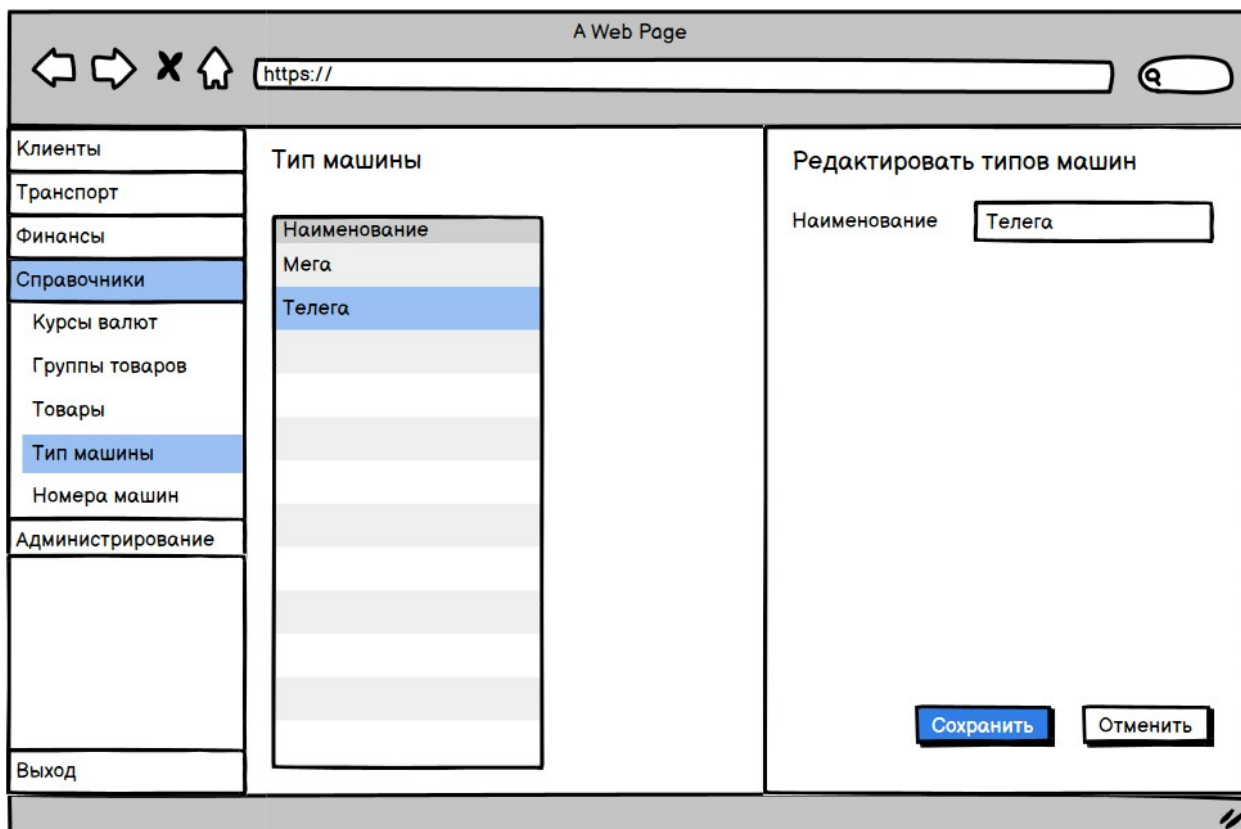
A Web Page

https://

Клиенты
Транспорт
Финансы
Справочники
Курсы валют
Группы товаров
Товары
Тип машины
Номера машин
Администрирование
Выход

Тип машины

| Наименование |
|---|
| Мега |
| Телега |

Редактировать типов машин

Наименование Телега

Сохранить Отменить